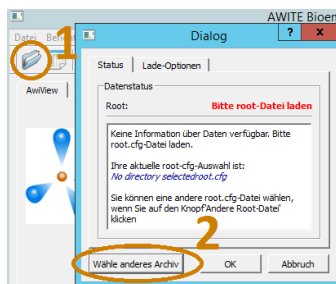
AWITE Bioen

Datei Befe

1

AwiView

Dialog

?

X

Status

Lade-Optionen

Datenstatus

Root:

Bitte root-Datei laden

Keine Information über Daten verfügbar. Bitte root.cfg-Datei laden.

Ihre aktuelle root-cfg-Auswahl ist:
No directory selectedroot.cfg

Sie können eine andere root.cfg-Datei wählen, wenn Sie auf den Knopf 'Andere Root-Datei' klicken

2

Wähle anderes Archiv

OK

Abbruch